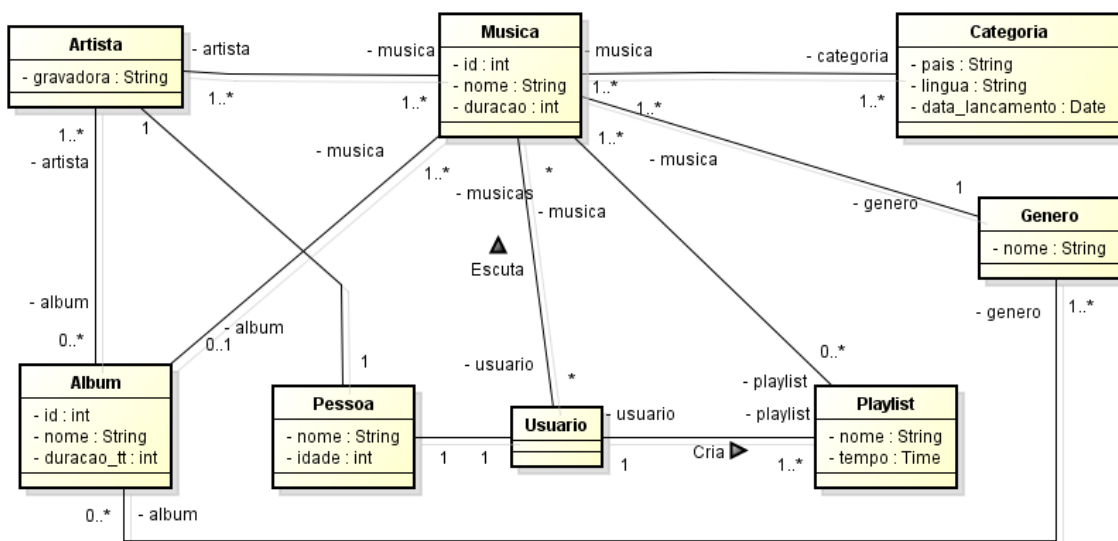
Artista
- gravadora : String

Musica
- id : int
- nome : String
- duracao : int

Categoria
- pais : String
- lingua : String
- data_lancamento : Date

Genero
- nome : String

Album
- id : int
- nome : String
- duracao_tt : int

Pessoa
- nome : String
- idade : int

Usuario

Playlist
- nome : String
- tempo : Time

- artista
- musica
1..*
1..*
- musica
- categoria
1..*
1..*
1..*
1..*
- musica
1
- genero
1..*
- artista
1
- musica
1..*
- musicas
*
- musica
Escuta
- album
0..*
- album
0..1
1
- usuario
*
- genero
1..*
0..*
- playlist
- usuario
- playlist
1
1
1
Cria
1..*
0..*
- album